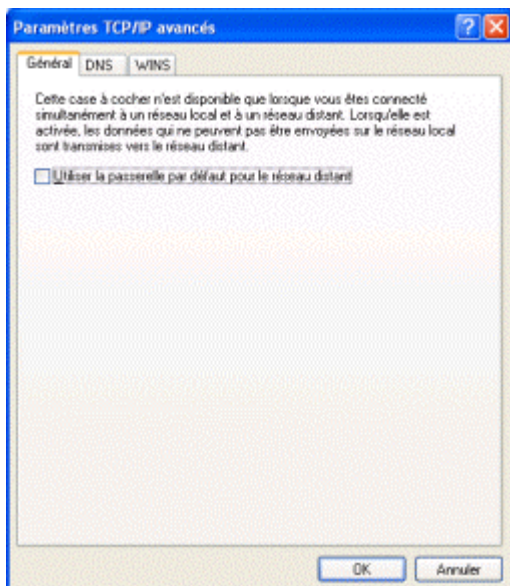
Paramètres TCP/IP avancés

Général | DNS | WINS

Cette case à cocher n'est disponible que lorsque vous êtes connecté simultanément à un réseau local et à un réseau distant. Lorsqu'elle est activée, les données qui ne peuvent pas être envoyées sur le réseau local sont transmises vers le réseau distant.

Utiliser la passerelle par défaut pour le réseau distant

OK | Annuler